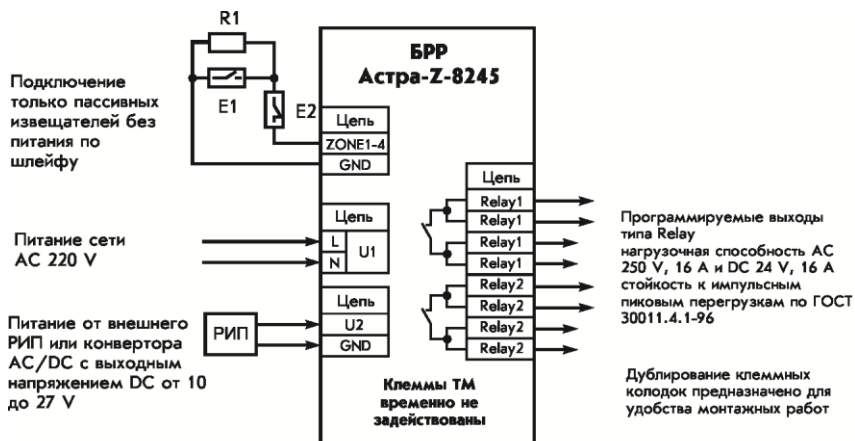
R1

E1

E2

Подключение только пассивных извещателей без питания по шлейфу

БРР
Астра-Z-8245

Цепь
ZONE1-4
GND

Цепь
Relay1
Relay1
Relay1
Relay1
Relay2
Relay2
Relay2
Relay2

Цепь
L
N
U1

Питание сети AC 220 V

Цепь
U2
GND

РИП

Питание от внешнего РИП или конвертора AC/DC с выходным напряжением DC от 10 до 27 V

Клеммы ТМ временно не задействованы

Программируемые выходы типа Relay нагрузочная способность AC 250 V, 16 A и DC 24 V, 16 A стойкость к импульсным пиковым перегрузкам по ГОСТ 30011.4.1-96

Дублирование клеммных колодок предназначено для удобства монтажных работ